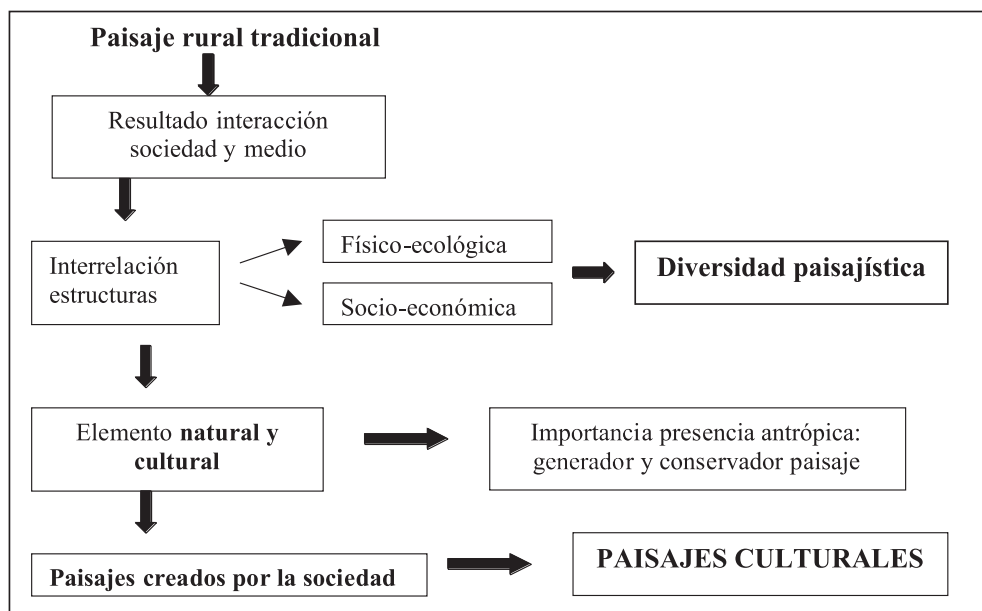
Paisaje rural tradicional

Resultado interacción sociedad y medio

Interrelación estructuras

Físico-ecológica

Socio-económica

Diversidad paisajística

Elemento natural y cultural

Importancia presencia antrópica: generador y conservador paisaje

Paisajes creados por la sociedad

PAISAJES CULTURALES